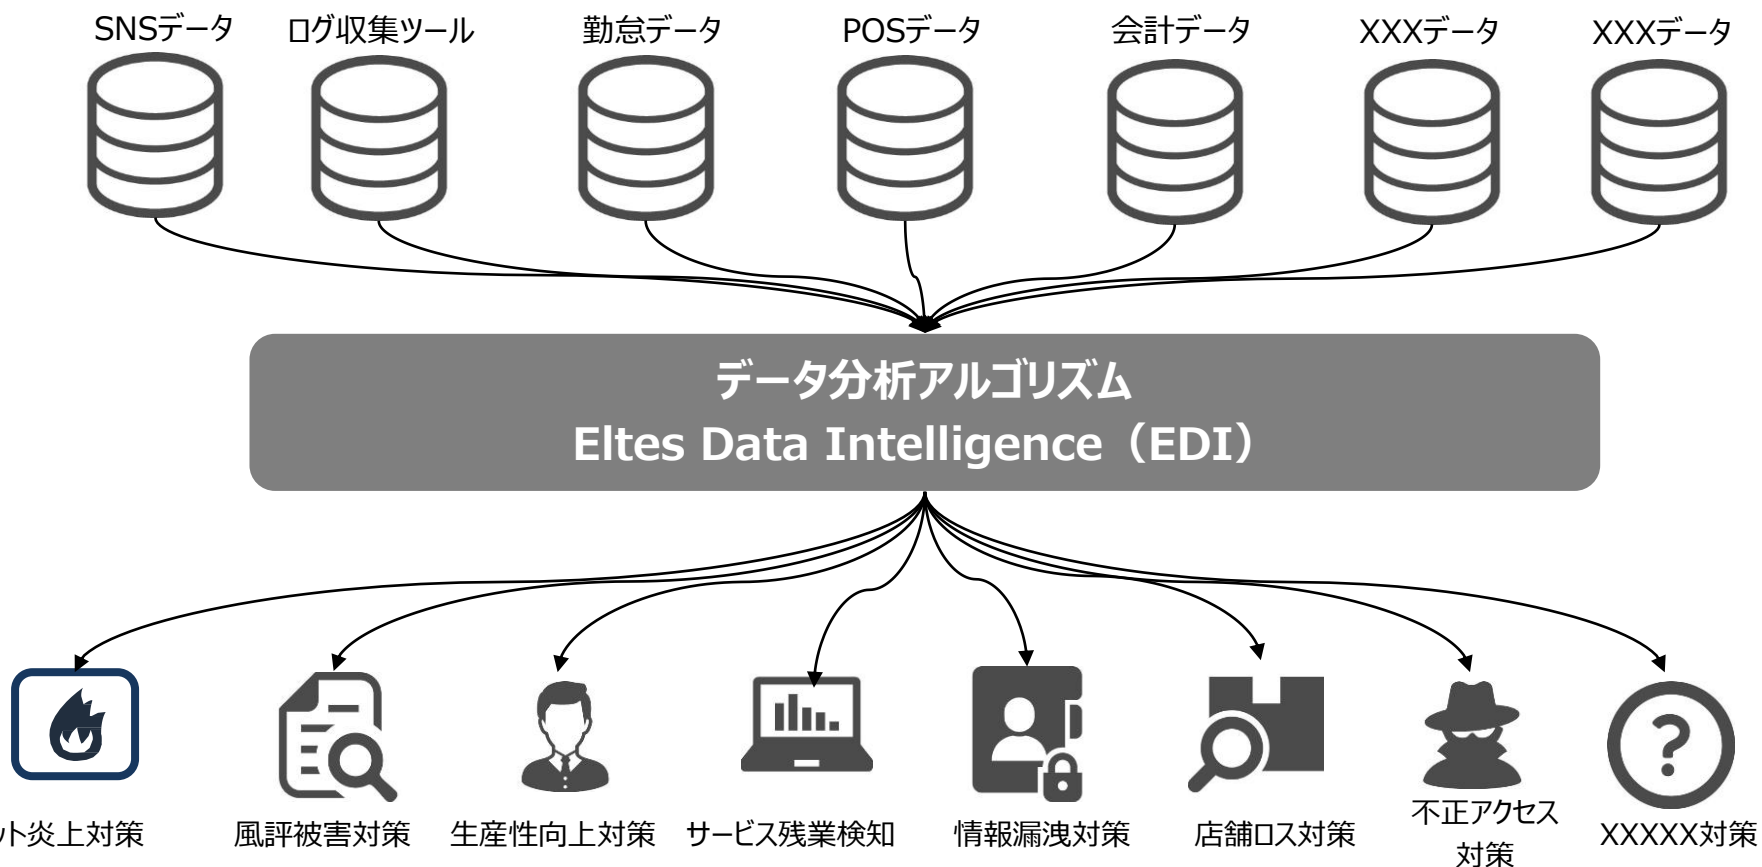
SNSデータ ログ収集ツール 勤怠データ POSデータ 会計データ XXXデータ XXXデータ

データ分析アルゴリズム
Eltes Data Intelligence（EDI）

ット炎上対策 風評被害対策 生産性向上対策 サービス残業検知 情報漏洩対策 店舗ロス対策 不正アクセス対策 XXXXX対策